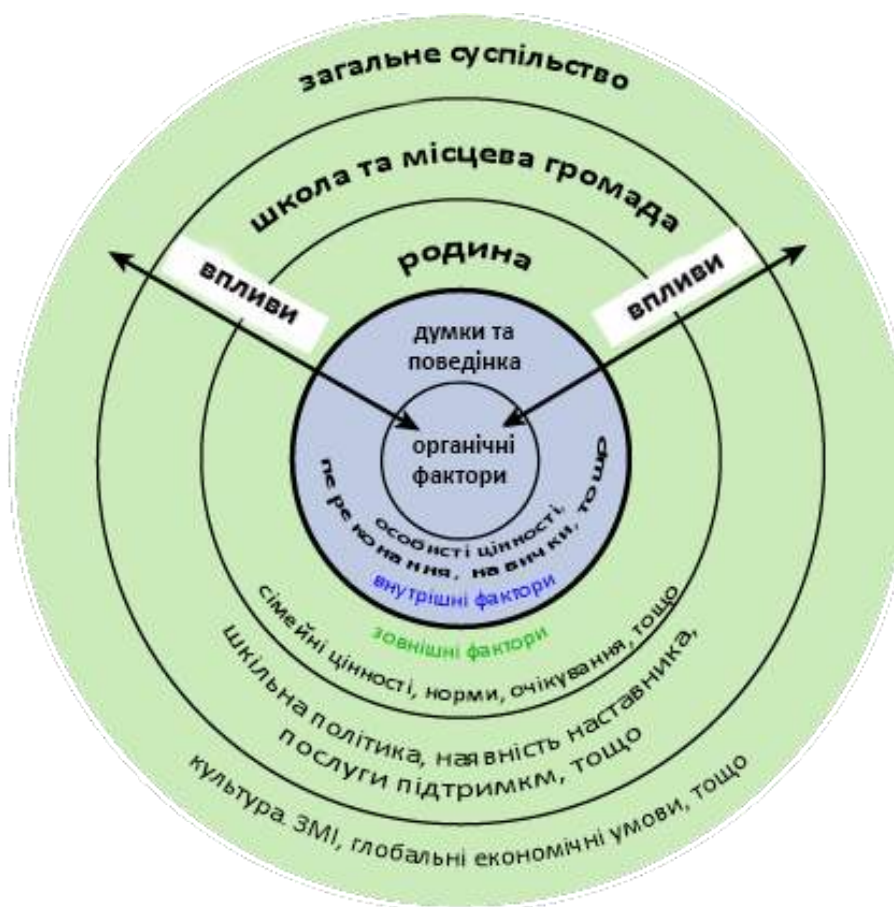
загальне суспільство

школа та місцева громада

родина

впливи

впливи

думки та поведінка

органічні фактори

особисті цінності, переконання, навички, тощо

внутрішні фактори

зовнішні фактори

сімейні цінності, норми, очікування, тощо

шкільна політика, наявність наставника, послуги підтримкм, тощо

культура. ЗМІ, глобальні економічні умови, тощо